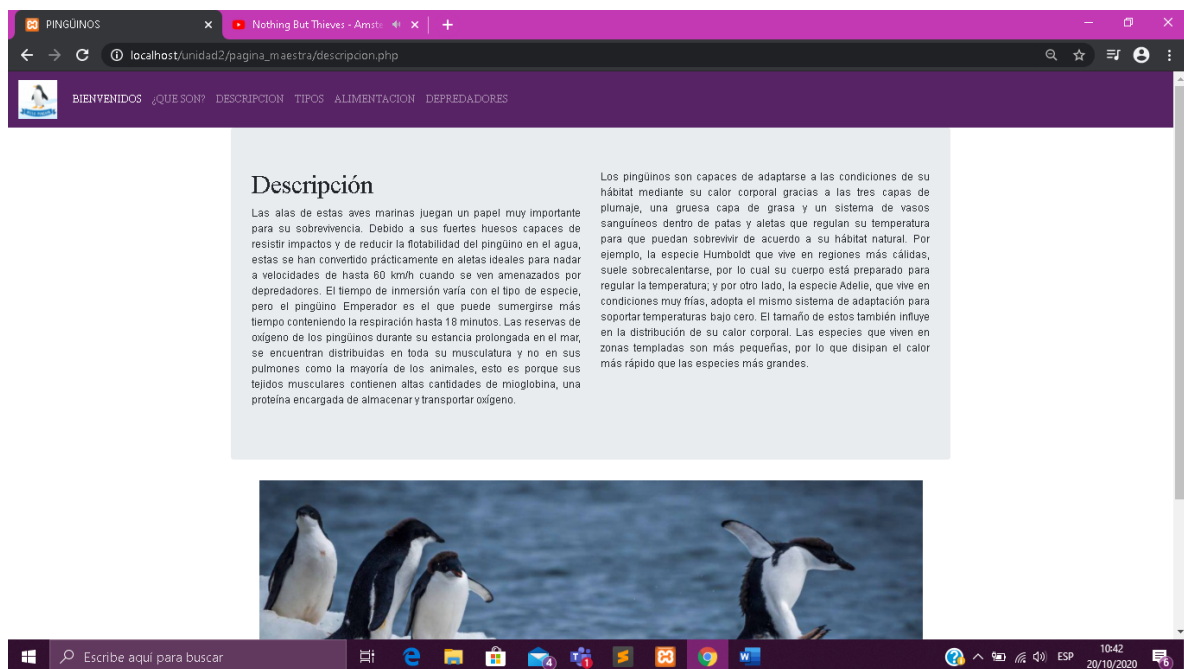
PINGÜINOS ×

Nothing But Thieves - Amst ×

+

localhost/unidad2/pagina_maestra/descripcion.php

BIENVENIDOS ¿QUE SON? DESCRIPCION TIPOS ALIMENTACION DEPREDADORES

Descripción

Las alas de estas aves marinas juegan un papel muy importante para su sobrevivencia. Debido a sus fuertes huesos capaces de resistir impactos y de reducir la flotabilidad del pingüino en el agua, estas se han convertido prácticamente en aletas ideales para nadar a velocidades de hasta 60 km/h cuando se ven amenazados por depredadores. El tiempo de inmersión varía con el tipo de especie, pero el pingüino Emperador es el que puede sumergirse más tiempo conteniendo la respiración hasta 18 minutos. Las reservas de oxígeno de los pingüinos durante su estancia prolongada en el mar, se encuentran distribuidas en toda su musculatura y no en sus pulmones como la mayoría de los animales, esto es porque sus tejidos musculares contienen altas cantidades de mioglobina, una proteína encargada de almacenar y transportar oxígeno.

Los pingüinos son capaces de adaptarse a las condiciones de su hábitat mediante su calor corporal gracias a las tres capas de plumaje, una gruesa capa de grasa y un sistema de vasos sanguíneos dentro de patas y aletas que regulan su temperatura para que puedan sobrevivir de acuerdo a su hábitat natural. Por ejemplo, la especie Humboldt que vive en regiones más cálidas, suele sobrecalentarse, por lo cual su cuerpo está preparado para regular la temperatura; y por otro lado, la especie Adelie, que vive en condiciones muy frías, adopta el mismo sistema de adaptación para soportar temperaturas bajo cero. El tamaño de estos también influye en la distribución de su calor corporal. Las especies que viven en zonas templadas son más pequeñas, por lo que disipan el calor más rápido que las especies más grandes.

Escribe aquí para buscar

ESP 10:42 20/10/2020